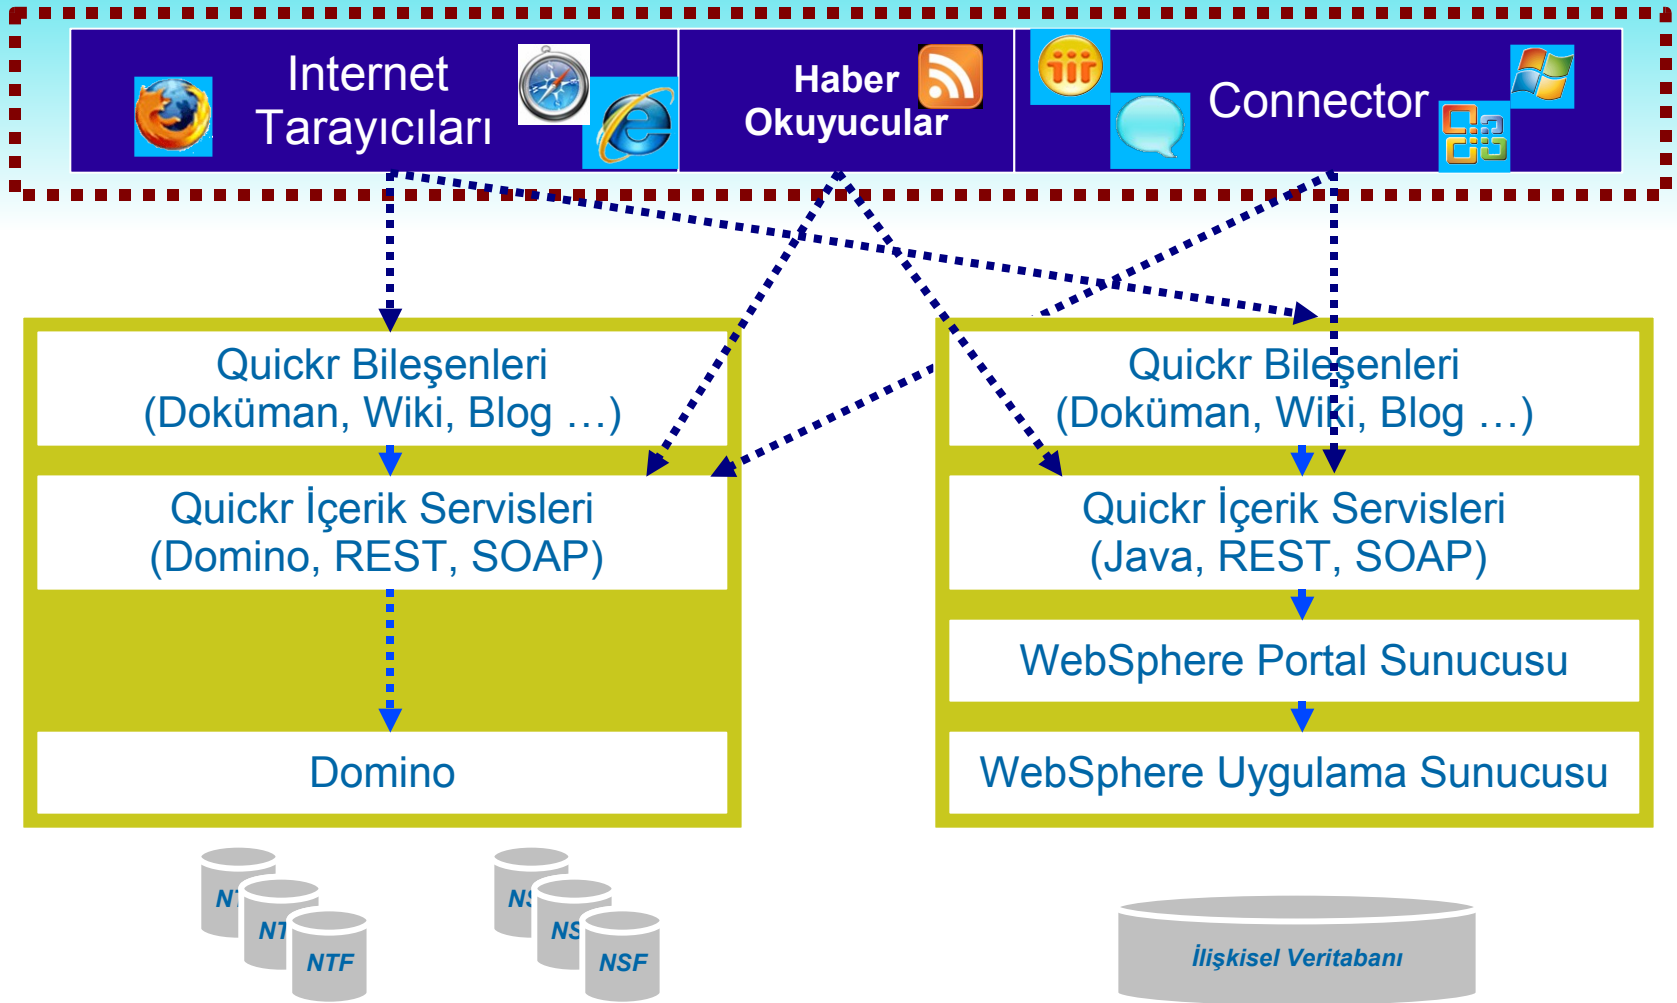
Internet Tarayıcıları

Haber Okuyucular

Connector

Quickr Bileşenleri (Doküman, Wiki, Blog …)

Quickr İçerik Servisleri (Domino, REST, SOAP)

Domino

Quickr Bileşenleri (Doküman, Wiki, Blog …)

Quickr İçerik Servisleri (Java, REST, SOAP)

WebSphere Portal Sunucusu

WebSphere Uygulama Sunucusu

NT

NT

NTF

NS

NS

NSF

İlişkisel Veritabanı